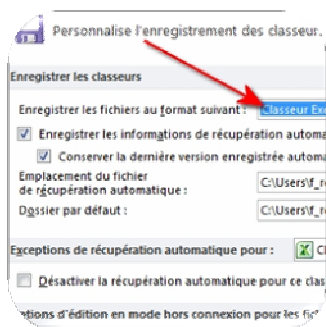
Personnalise l'enregistrement des classeurs.

Enregistrer les classeurs

Enregistrer les fichiers au format suivant : Classeur Exc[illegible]

Enregistrer les informations de récupération automa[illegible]

Conserver la dernière version enregistrée automa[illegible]

Emplacement du fichier de récupération automatique : C:\Users\f_r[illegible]

Dossier par défaut : C:\Users\f_r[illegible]

Exceptions de récupération automatique pour : Cl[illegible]

Désactiver la récupération automatique pour ce clas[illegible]

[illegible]tions d'édition en mode hors connexion pour les fic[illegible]